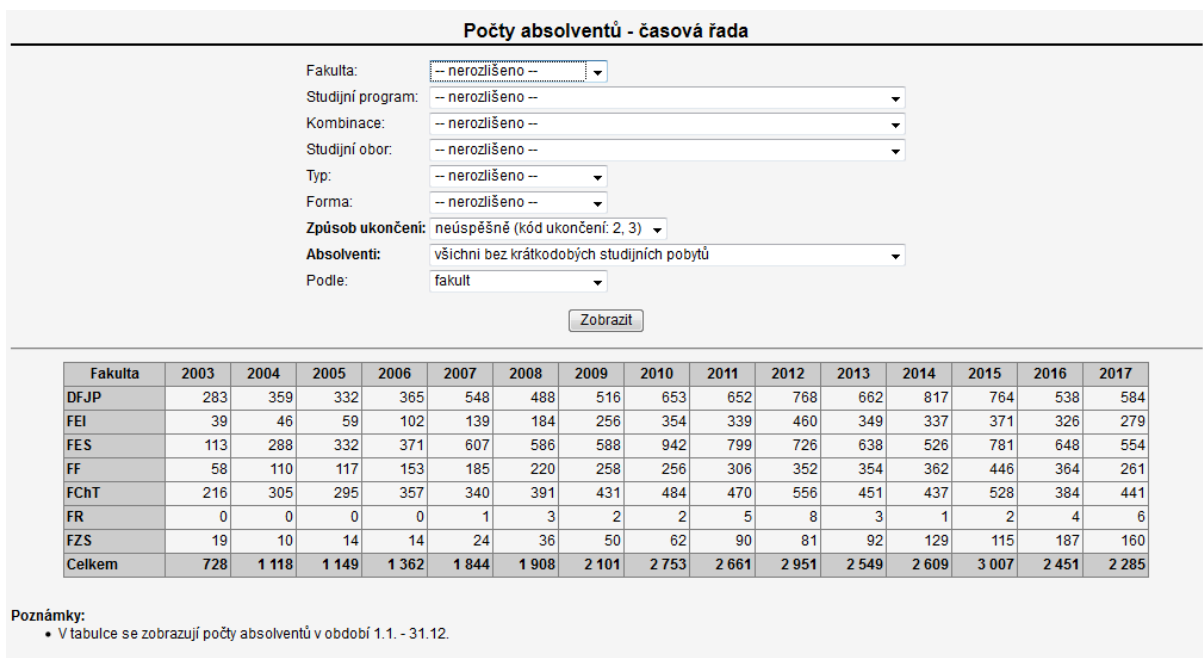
Počty absolventů - časová řada

Fakulta: -- nerozlišeno --
Studijní program: -- nerozlišeno --
Kombinace: -- nerozlišeno --
Studijní obor: -- nerozlišeno --
Typ: -- nerozlišeno --
Forma: -- nerozlišeno --
Způsob ukončení: neúspěšně (kód ukončení: 2, 3)
Absolventi: všichni bez krátkodobých studijních pobytů
Podle: fakult

Zobrazit

| Fakulta | 2003 | 2004 | 2005 | 2006 | 2007 | 2008 | 2009 | 2010 | 2011 | 2012 | 2013 | 2014 | 2015 | 2016 | 2017 |
|---|---|---|---|---|---|---|---|---|---|---|---|---|---|---|---|
| DFJP | 283 | 359 | 332 | 365 | 548 | 488 | 516 | 653 | 652 | 768 | 662 | 817 | 764 | 538 | 584 |
| FEI | 39 | 46 | 59 | 102 | 139 | 184 | 256 | 354 | 339 | 460 | 349 | 337 | 371 | 326 | 279 |
| FES | 113 | 288 | 332 | 371 | 607 | 586 | 588 | 942 | 799 | 726 | 638 | 526 | 781 | 648 | 554 |
| FF | 58 | 110 | 117 | 153 | 185 | 220 | 258 | 256 | 306 | 352 | 354 | 362 | 446 | 364 | 261 |
| FChT | 216 | 305 | 295 | 357 | 340 | 391 | 431 | 484 | 470 | 556 | 451 | 437 | 528 | 384 | 441 |
| FR | 0 | 0 | 0 | 0 | 1 | 3 | 2 | 2 | 5 | 8 | 3 | 1 | 2 | 4 | 6 |
| FZS | 19 | 10 | 14 | 14 | 24 | 36 | 50 | 62 | 90 | 81 | 92 | 129 | 115 | 187 | 160 |
| Celkem | 728 | 1 118 | 1 149 | 1 362 | 1 844 | 1 908 | 2 101 | 2 753 | 2 661 | 2 951 | 2 549 | 2 609 | 3 007 | 2 451 | 2 285 |

Poznámky:
• V tabulce se zobrazují počty absolventů v období 1.1. - 31.12.